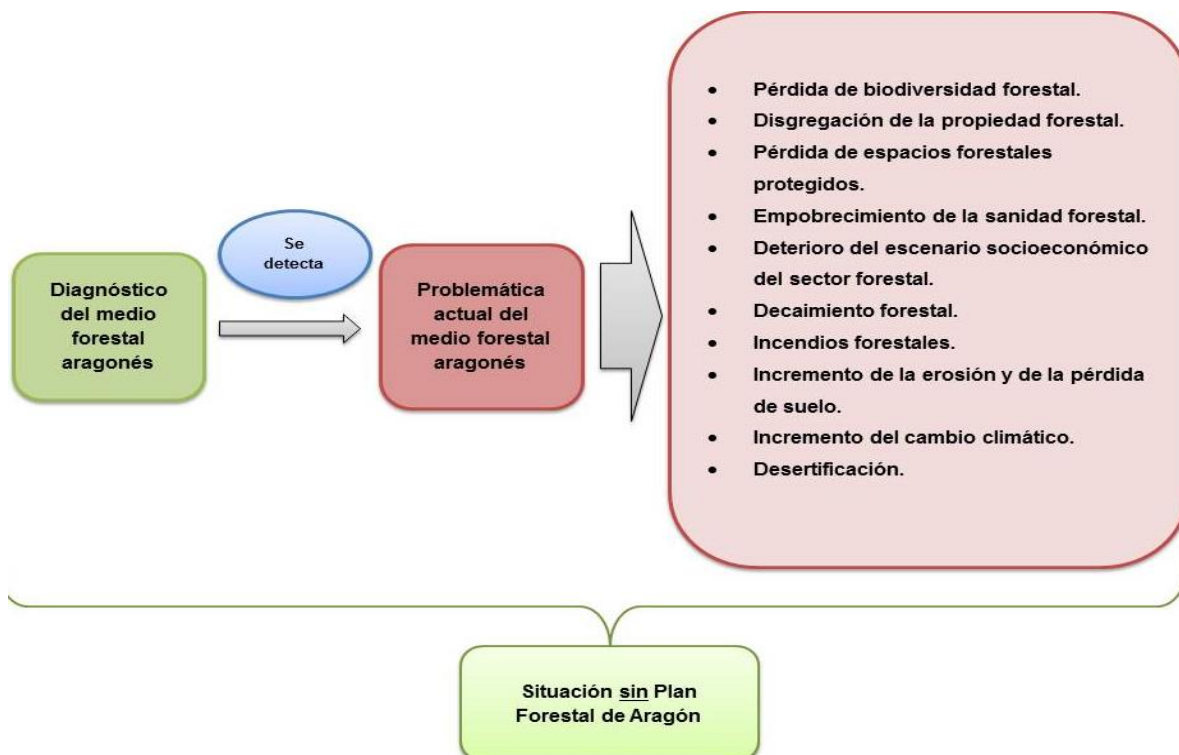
Diagnóstico del medio forestal aragonés

Se detecta

Problemática actual del medio forestal aragonés

- Pérdida de biodiversidad forestal.
- Disgregación de la propiedad forestal.
- Pérdida de espacios forestales protegidos.
- Empobrecimiento de la sanidad forestal.
- Deterioro del escenario socioeconómico del sector forestal.
- Decaimiento forestal.
- Incendios forestales.
- Incremento de la erosión y de la pérdida de suelo.
- Incremento del cambio climático.
- Desertificación.

Situación sin Plan Forestal de Aragón